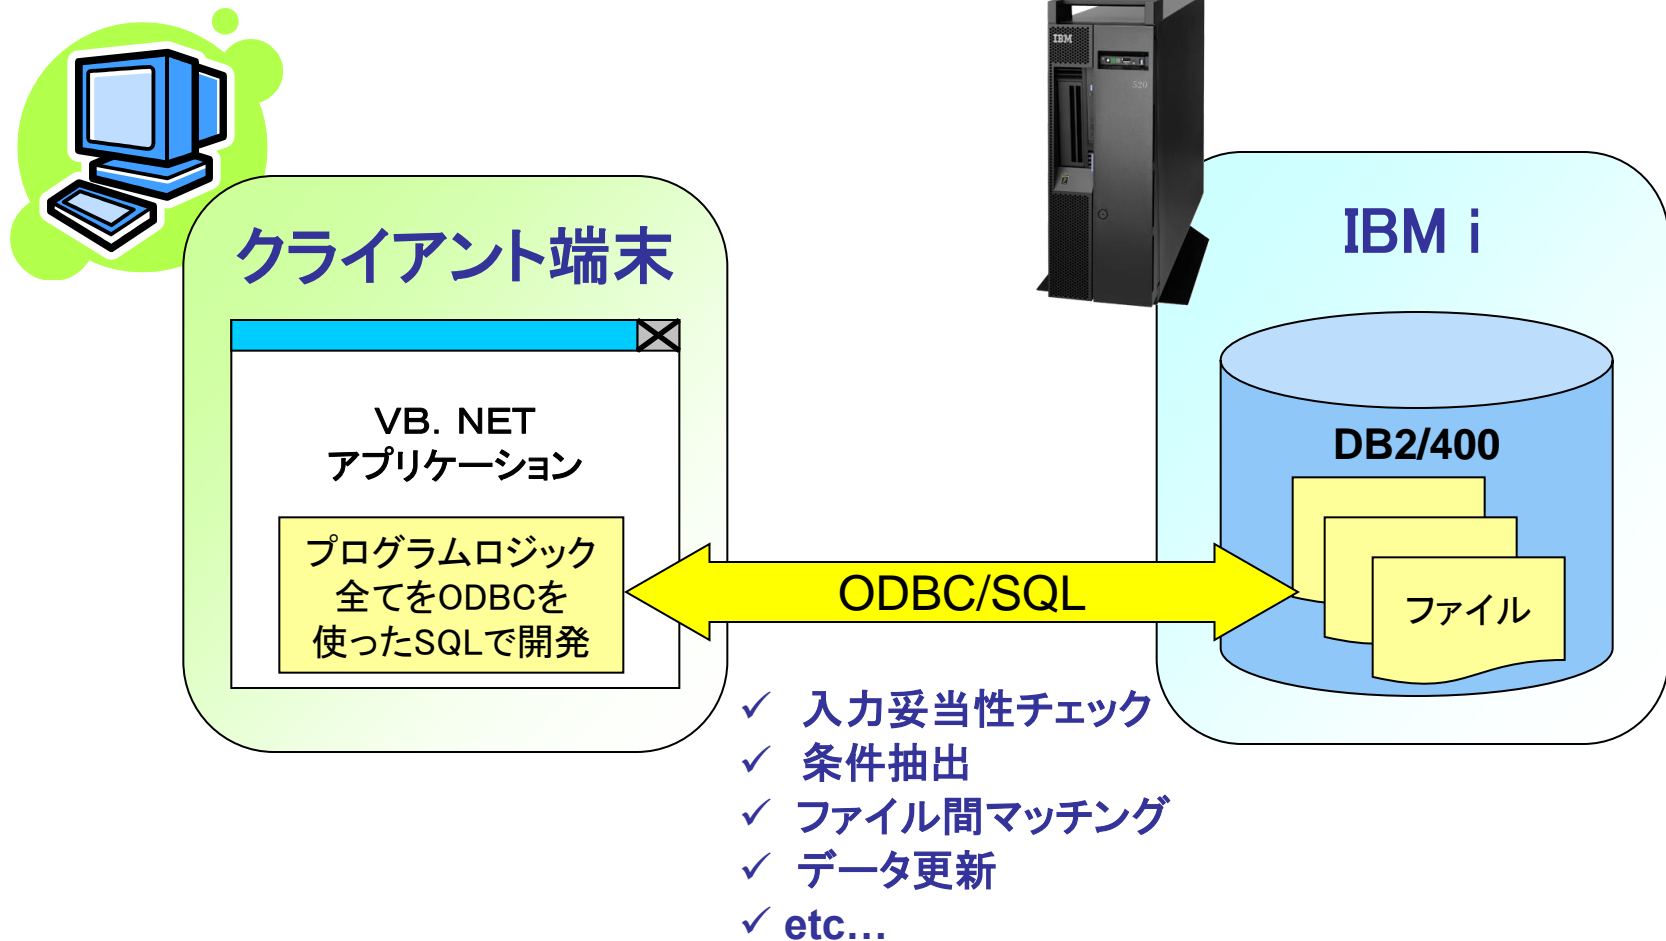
IBM

クライアント端末

VB. NET
アプリケーション

プログラムロジック
全てをODBCを
使ったSQLで開発

IBM i

DB2/400

ファイル

ODBC/SQL

✓ 入力妥当性チェック
✓ 条件抽出
✓ ファイル間マッチング
✓ データ更新
✓ etc…